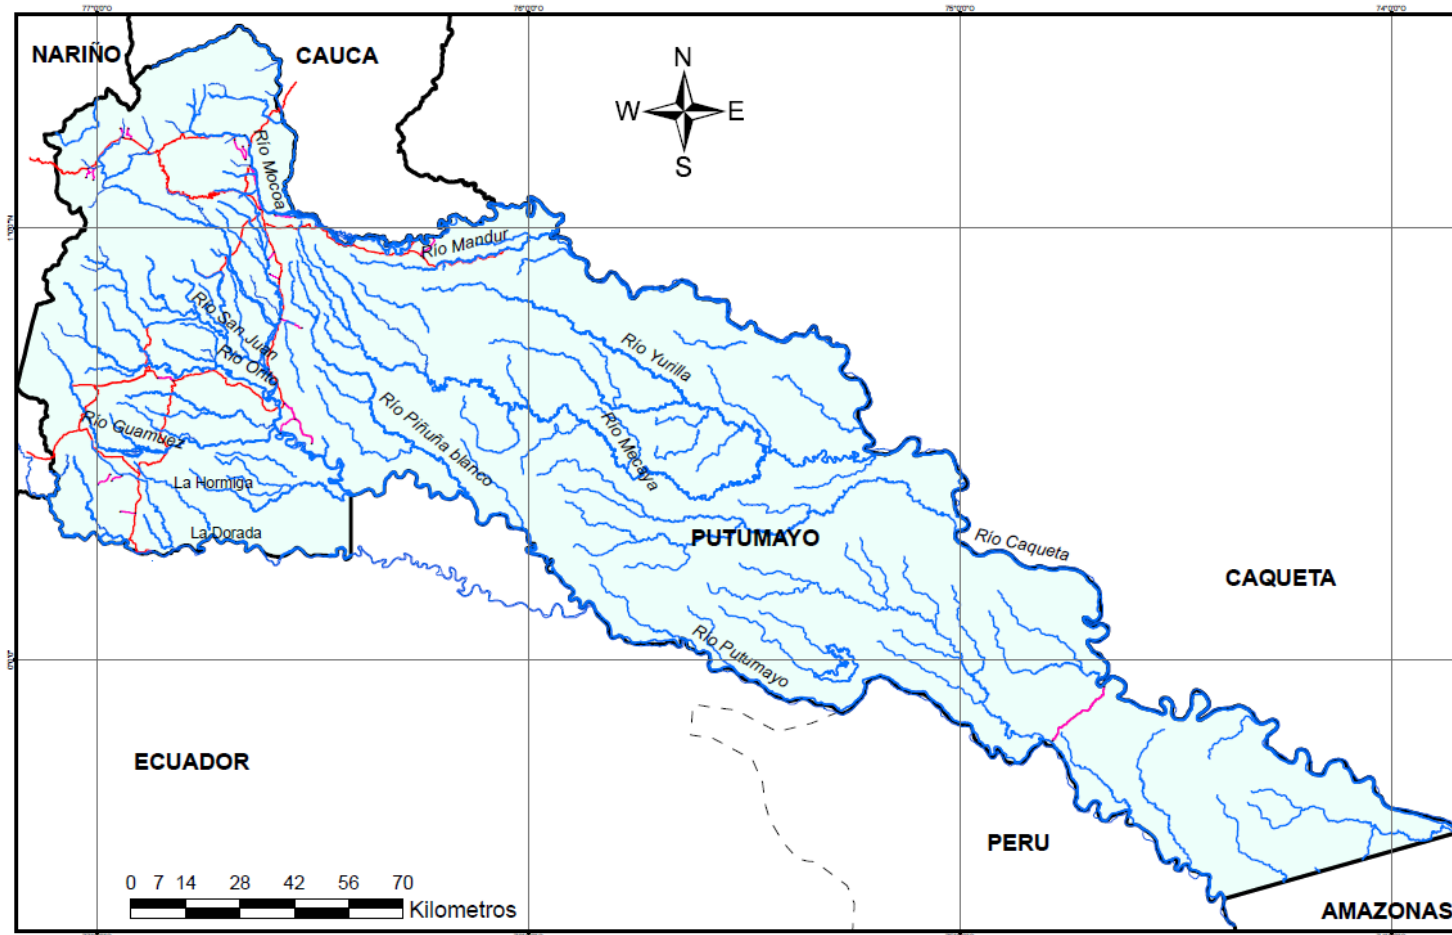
77°0'0"O
76°0'0"O
75°0'0"O
74°0'0"O

NARIÑO
CAUCA
N
W
E
S

Río Mocoa
Río Mandur
Río Yurilla
Río San Juan
Río Orito
Río Piñuña blanco
Río Mecaya
Río Guamuez
La Hormiga
La Dorada
PUTUMAYO
Río Caqueta
CAQUETA
Río Putumayo
ECUADOR
PERU
AMAZONAS

0 7 14 28 42 56 70
Kilometros